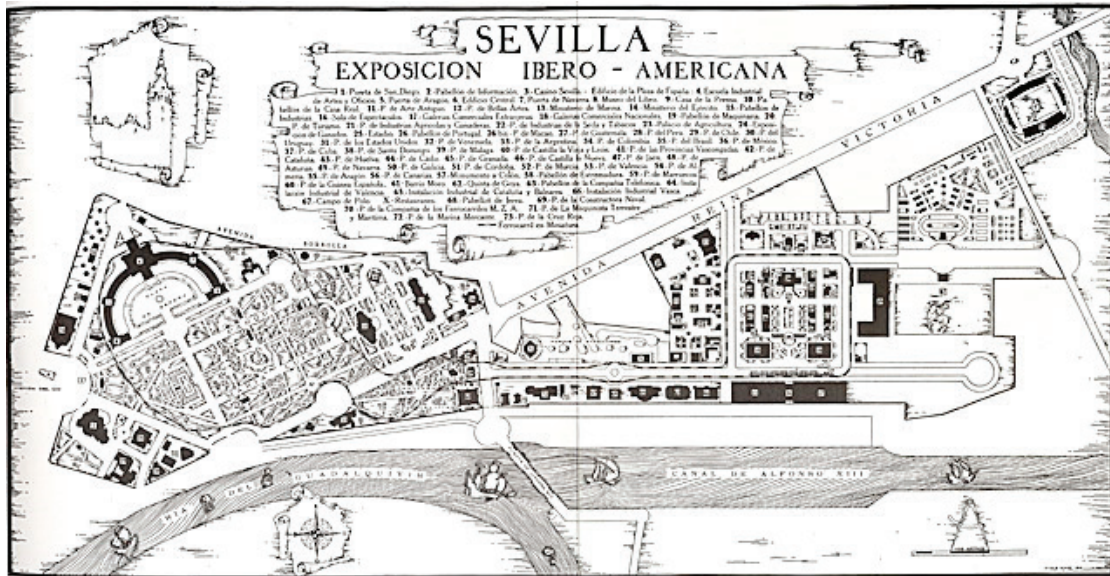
SEVILLA
EXPOSICION IBERO - AMERICANA

1. Puerta de San Diego 2. Pabellón de Información 3. Casino Sevilla 4. Escuela Industrial de Artes y Oficios 5. Puerta de Aragón 6. Edificio Central 7. Puerta de Navarra 8. Museo del Libro 9. Casa de la Prensa 10. Pabellón de la Casa Real 11. P. de Arte Antiguo 12. P. de Bellas Artes 13. Ministerio de Marina 14. Ministerio del Ejército 15. Pabellón de Industrias 16. Sala de Espectáculos 17. Galerías Comerciales Extranjeras 18. Galerías Comerciales Nacionales 19. Pabellón de Maquinaria 20. P. de Turismo 21. P. de Industrias Agrícolas y Ganaderas 22. P. de Industrias de la Seda y Tabacos 23. Palacio de Agricultura 24. Exposición de Ganados 25. Estados 26. Pabellón de Portugal 26 bis. P. de Macao 27. P. de Guatemala 28. P. del Perú 29. P. de Chile 30. P. del Uruguay 31. P. de los Estados Unidos 32. P. de Venezuela 33. P. de la Argentina 34. P. de Colombia 35. P. del Brasil 36. P. de Méjico 37. P. de Cuba 38. P. de Santo Domingo 39. P. de Málaga 40. P. de Castilla la Vieja y León 41. P. de las Provincias Vascongadas 42. P. de Cataluña 43. P. de Huelva 44. P. de Cádiz 45. P. de Granada 46. P. de Castilla la Nueva 47. P. de Jaén 48. P. de Asturias 49. P. de Navarra 50. P. de Galicia 51. P. de Córdoba 52. P. de Murcia 53. P. de Valencia 54. P. de Almería 55. P. de Aragón 56. P. de Canarias 57. Monumento a Colón 58. Pabellón de Extremadura 59. P. de Marruecos 60. P. de la Guinea Española 61. Barrio Moro 62. Quinta de Goya 63. Pabellón de la Compañía Telefónica 64. Instalación Industrial de Valencia 65. Instalación Industrial de Cataluña y Baleares 66. Instalación Industrial Vasca 67. Campo de Polo 68. Restaurantes 68. Pabellón de Jerez 69. P. de la Constructora Naval 70. P. de la Compañía de los Ferrocarriles M. Z. A. 71. P. de la Maquinista Terrestre y Marítima 72. P. de la Marina Mercante 73. P. de la Cruz Roja Ferrocarril en Miniatura

AVENIDA BORBOLLA
AVENIDA REINA VICTORIA
RIA DEL GUADALQUIVIR
CANAL DE ALFONSO XIII